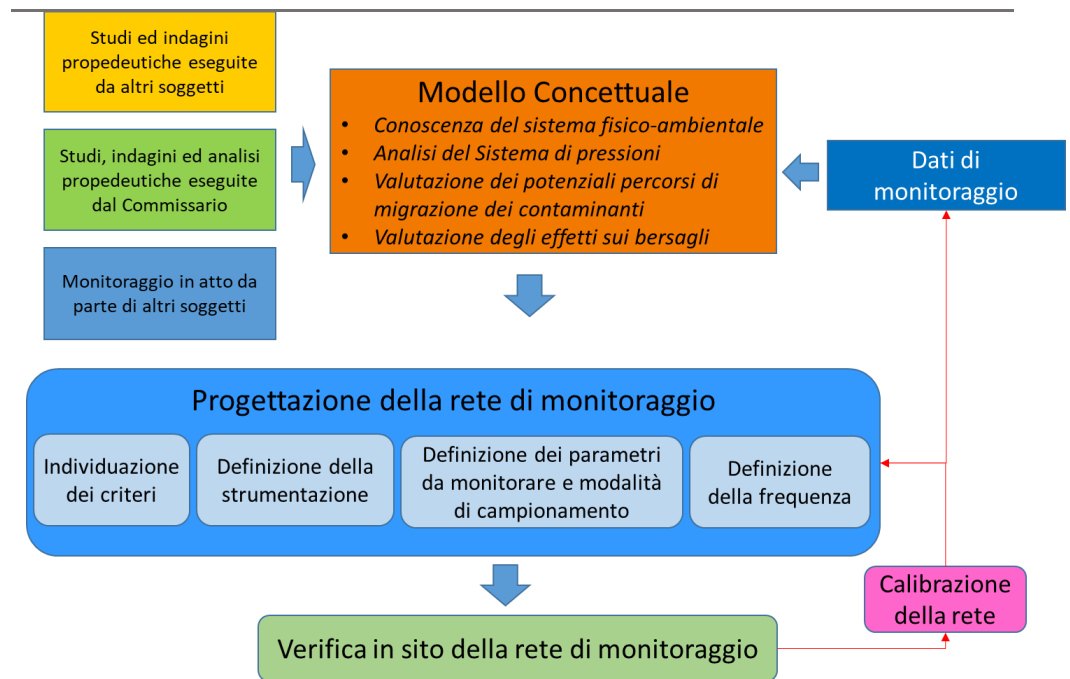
Studi ed indagini propedeutiche eseguite da altri soggetti

Studi, indagini ed analisi propedeutiche eseguite dal Commissario

Monitoraggio in atto da parte di altri soggetti

Modello Concettuale
• Conoscenza del sistema fisico-ambientale
• Analisi del Sistema di pressioni
• Valutazione dei potenziali percorsi di migrazione dei contaminanti
• Valutazione degli effetti sui bersagli

Dati di monitoraggio

Progettazione della rete di monitoraggio

Individuazione dei criteri

Definizione della strumentazione

Definizione dei parametri da monitorare e modalità di campionamento

Definizione della frequenza

Calibrazione della rete

Verifica in sito della rete di monitoraggio